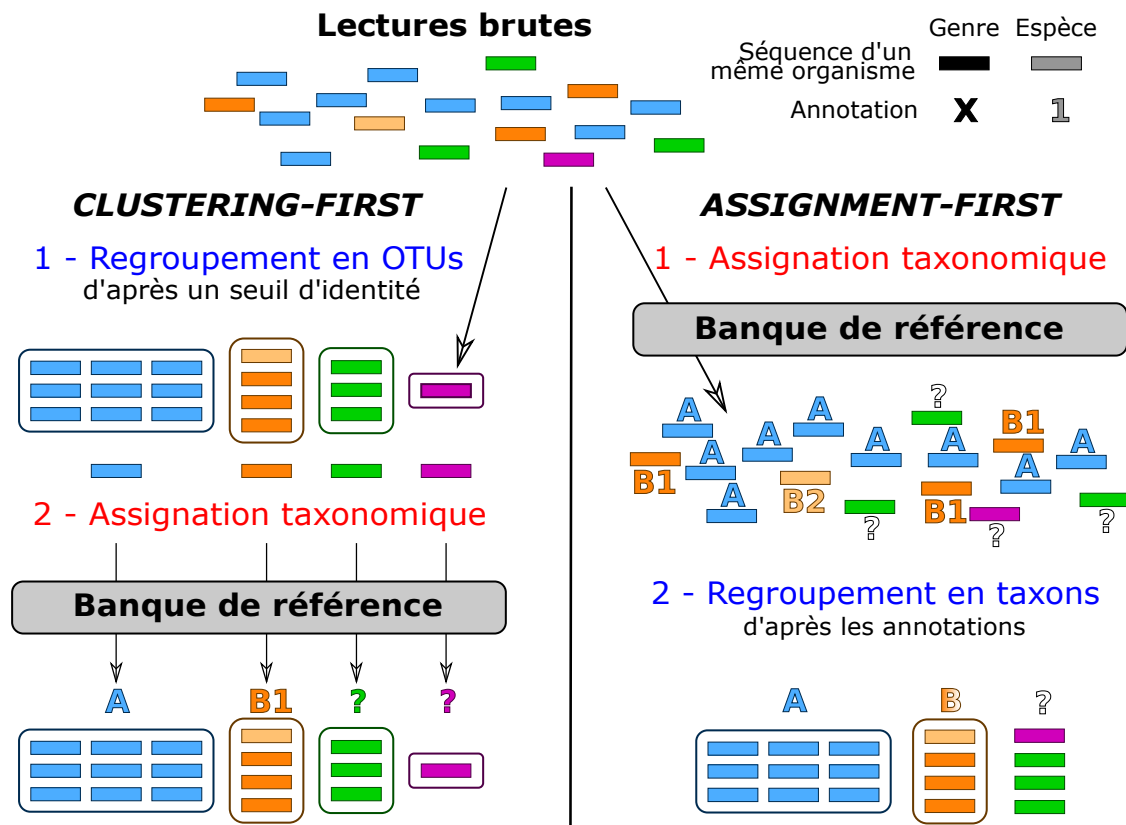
Lectures brutes

Genre Espèce

Séquence d'un même organisme

Annotation X 1

CLUSTERING-FIRST

1 - Regroupement en OTUs
d'après un seuil d'identité

2 - Assignation taxonomique

Banque de référence

A B1 ? ?

ASSIGNMENT-FIRST

1 - Assignation taxonomique

Banque de référence

A A A A A ? B1 A A A B1 B2 A ? B1 ? ?

2 - Regroupement en taxons
d'après les annotations

A B ?